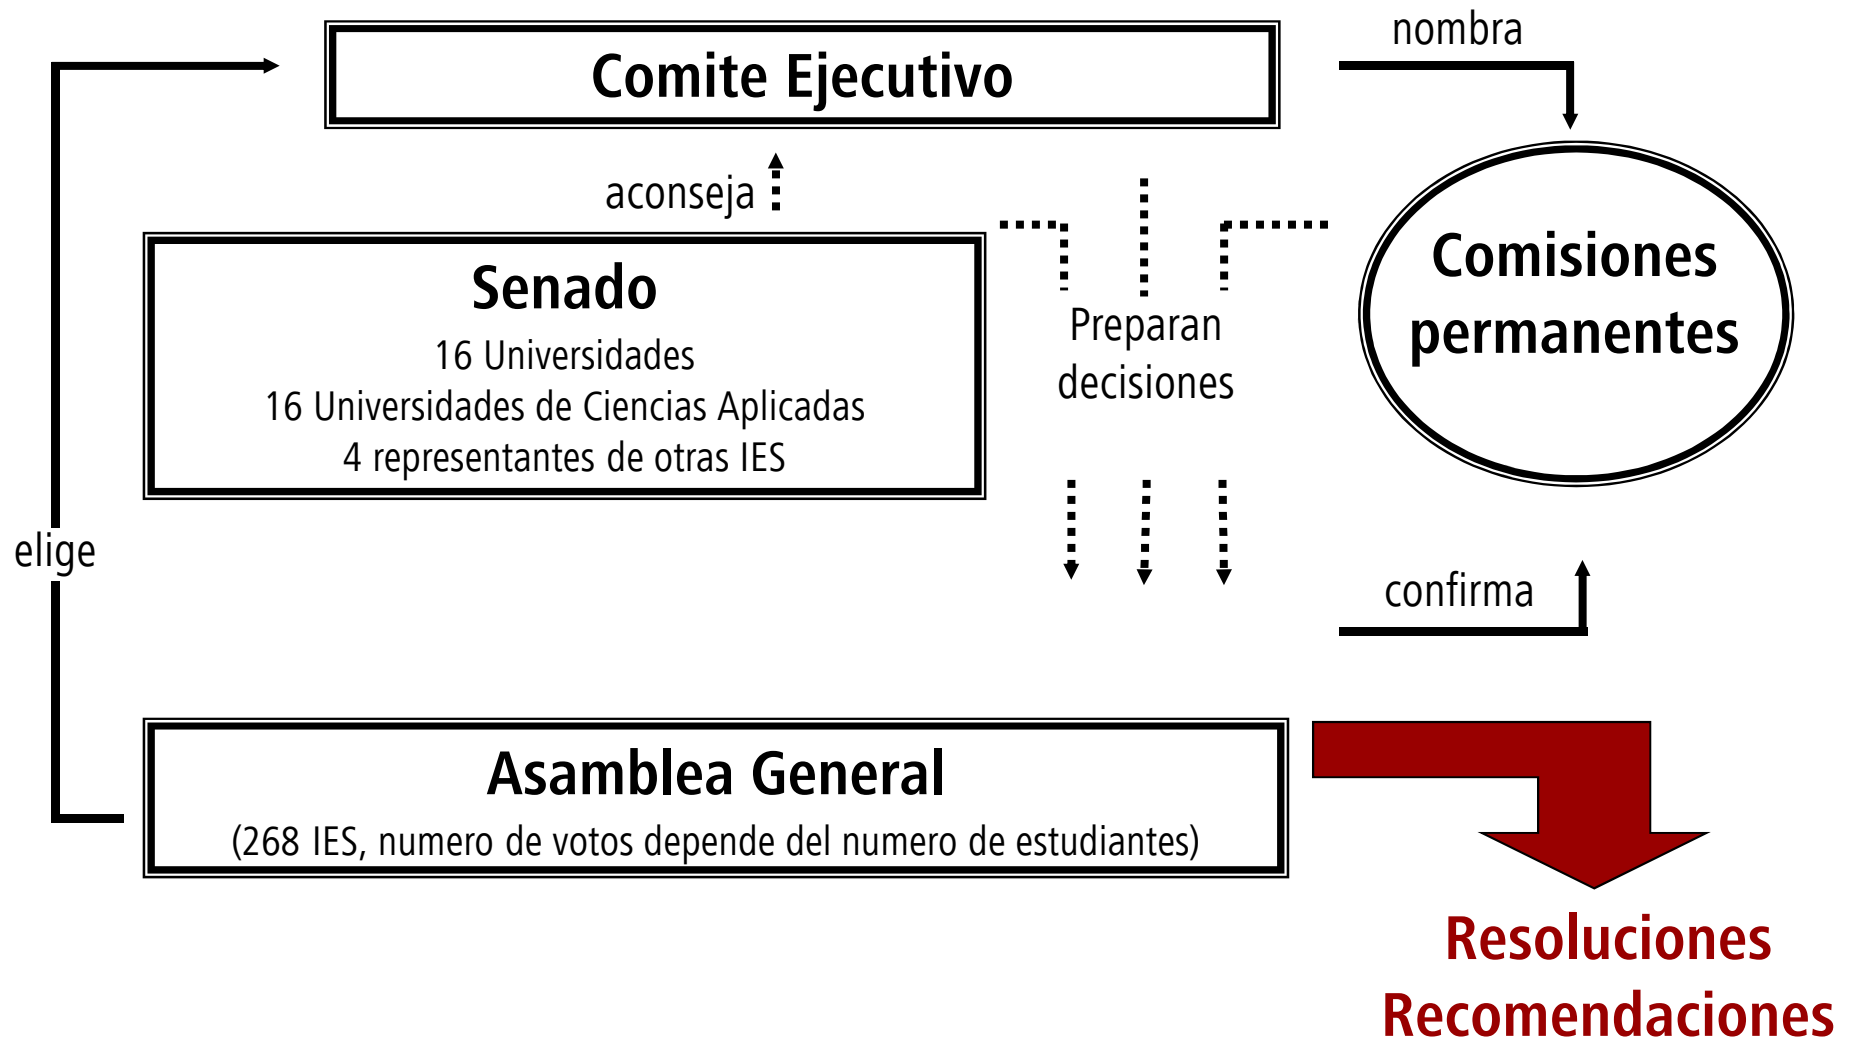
Comite Ejecutivo

nombra

aconseja

Senado
16 Universidades
16 Universidades de Ciencias Aplicadas
4 representantes de otras IES

Preparan decisiones

Comisiones permanentes

elige

confirma

Asamblea General
(268 IES, numero de votos depende del numero de estudiantes)

Resoluciones
Recomendaciones